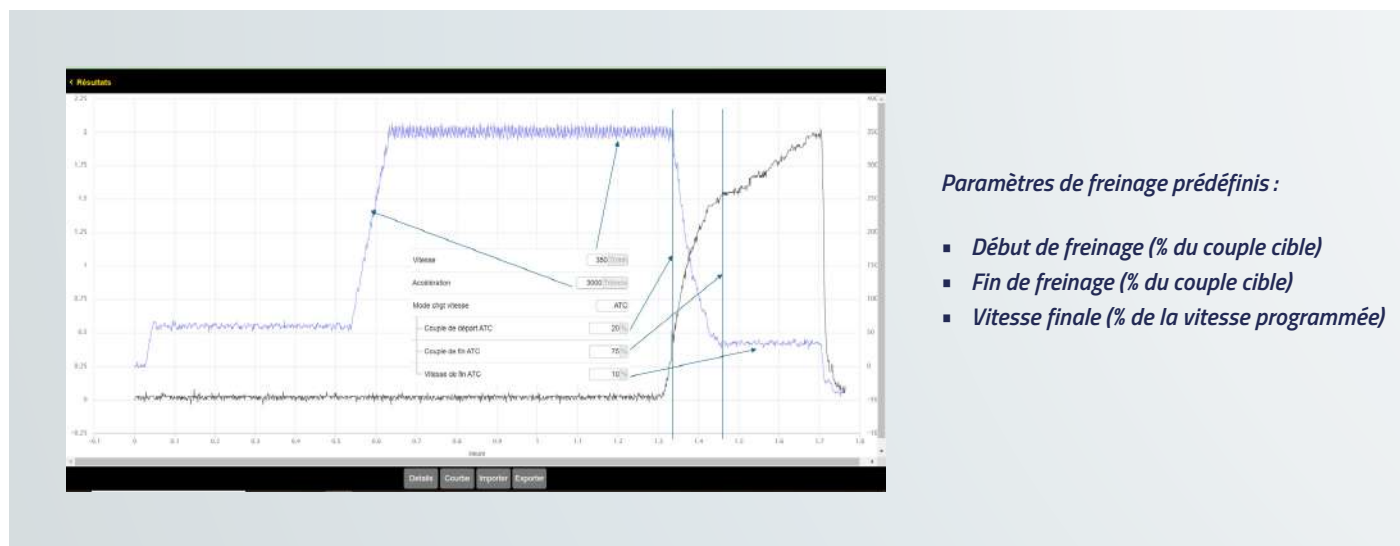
< Résultats

2.25
2
1.75
1.5
1.25
1
0.75
0.5
0.25
0
-0.25

400
350
300
250
200
150
100
50
0
-50
-100

-0.1 0 0.1 0.2 0.3 0.4 0.5 0.6 0.7 0.8 0.9 1 1.1 1.2 1.3 1.4 1.5 1.6 1.7 1.8

Vitesse 350 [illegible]
Accélération 3000 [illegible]
Mode chgt vitesse ATC
Couple de départ ATC 20 %
Couple de fin ATC 75 %
Vitesse de fin ATC 10 %

Détails Courbe Importer Exporter

Paramètres de freinage prédéfinis :

- Début de freinage (% du couple cible)
- Fin de freinage (% du couple cible)
- Vitesse finale (% de la vitesse programmée)